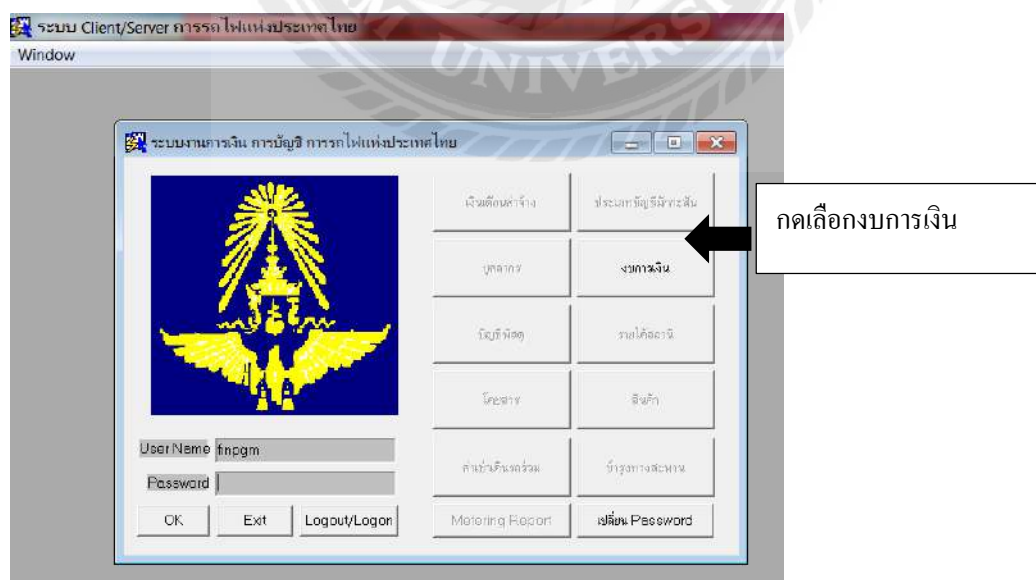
ระบบ Client/Server การรถไฟแห่งประเทศไทย
Window

ระบบงานการเงิน การบัญชี การรถไฟแห่งประเทศไทย

เงินเดือนค่าจ้าง
ประมวลบัญชีมีระบบ
บุคลากร
งบการเงิน
บัญชีพัสดุ
รายได้สถานี
โดยสาร
สินค้า
ค่าเช่าเดินรถร่วม
บำรุงทางสะพาน
User Name finpgm
Password
OK
Exit
Logout/Logon
Motoring Report
เปลี่ยน Password

กดเลือกงบการเงิน